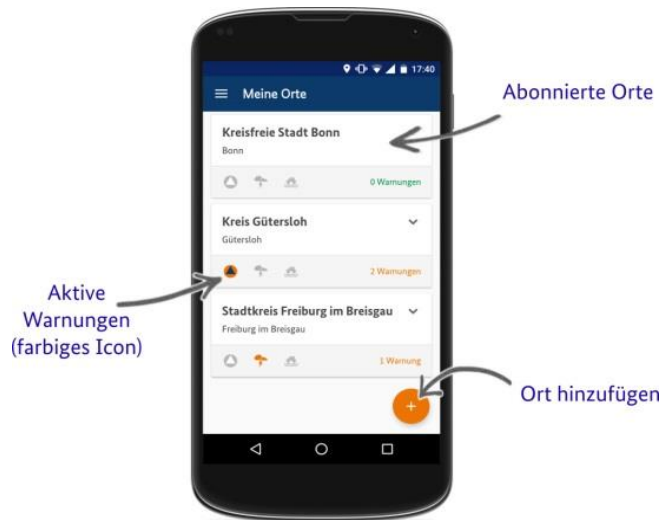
17:40

Meine Orte

Kreisfreie Stadt Bonn
Bonn

0 Warnungen

Kreis Gütersloh
Gütersloh

2 Warnungen

Stadtkreis Freiburg im Breisgau
Freiburg im Breisgau

1 Warnung

+

Abonnierte Orte

Aktive Warnungen (farbiges Icon)

Ort hinzufügen